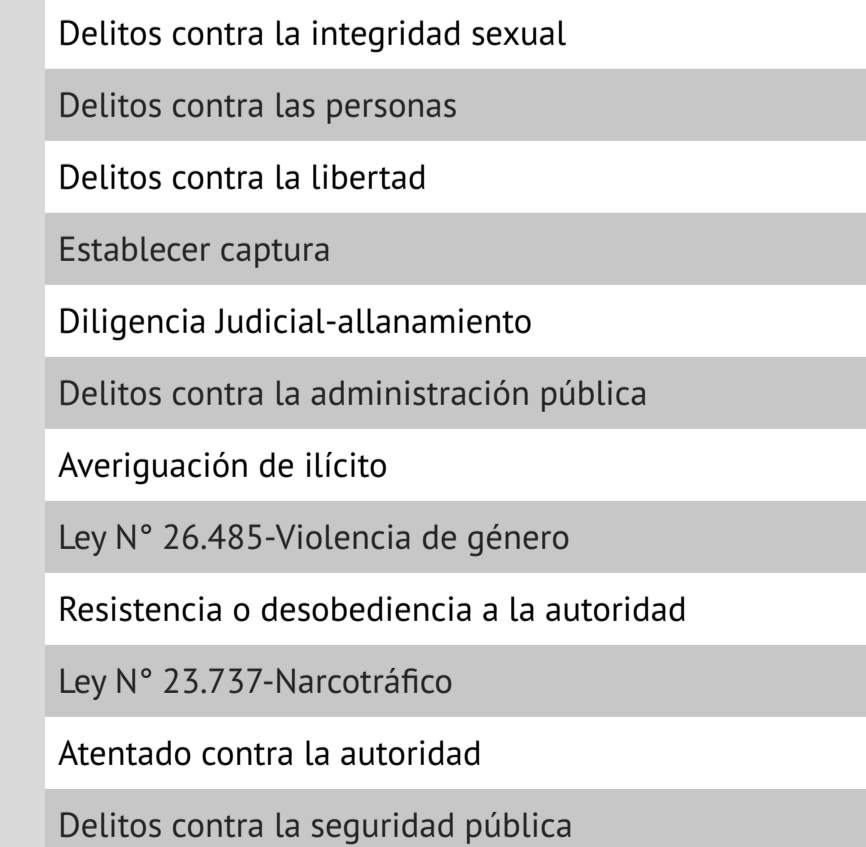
| Delitos contra la integridad sexual |
|---|
| Delitos contra las personas |
| Delitos contra la libertad |
| Establecer captura |
| Diligencia Judicial-allanamiento |
| Delitos contra la administración pública |
| Averiguación de ilícito |
| Ley N° 26.485-Violencia de género |
| Resistencia o desobediencia a la autoridad |
| Ley N° 23.737-Narcotráfico |
| Atentado contra la autoridad |
| Delitos contra la seguridad pública |